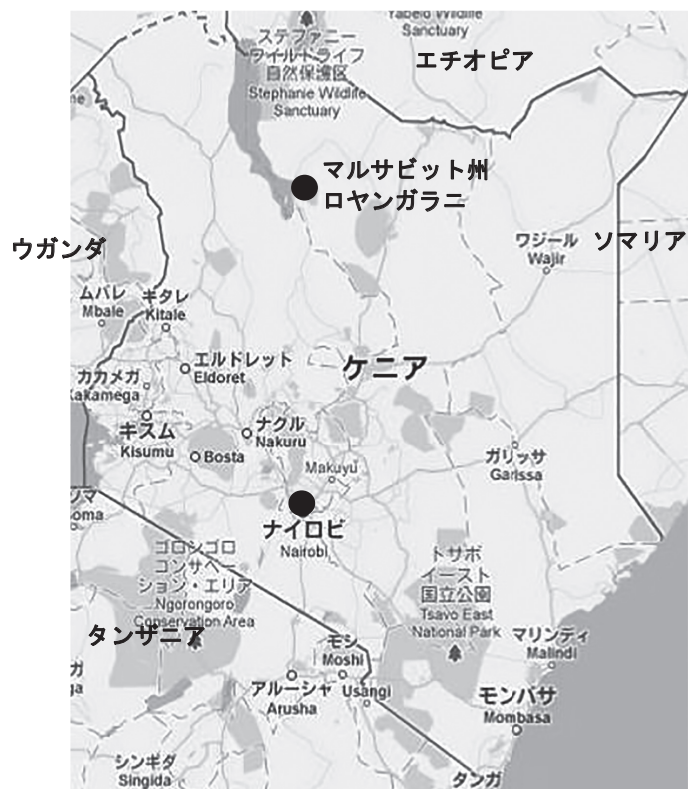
Yabelo Wildlife Sanctuary

ステファニー ワイルドライフ 自然保護区 Stephanie Wildlife Sanctuary

エチオピア

マルサビット州 ロヤンガラニ

ウガンダ

ワジール Wajir

ソマリア

ムバレ Mbale

キタレ Kitale

エルドレット Eldoret

ケニア

カカメガ Kakamega

キスム Kisumu

ナクル Nakuru

Bosta

ガリッサ Garissa

Makuyu

ソマ
oma

ナイロビ Nairobi

ンゴロンゴロ コンサベーション・エリア Ngorongoro Conservation Area

ツァボ イースト 国立公園 Tsavo East National Park

タンザニア

モシ Moshi

マリンディ Malindi

ガ

アルーシャ Arusha

Usangi

モンバサ Mombasa

シンギダ Singida

タンガ